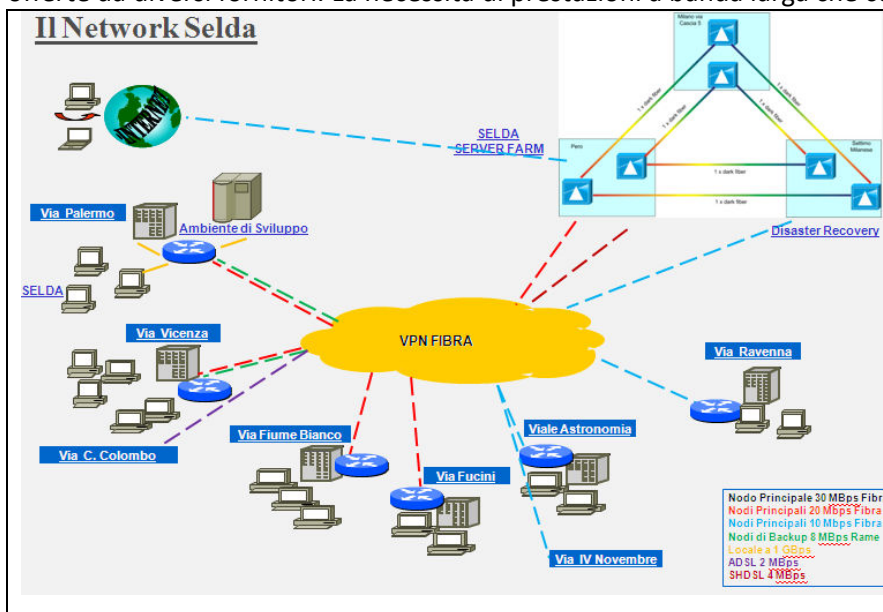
offerto da diversi fornitori. La necessità di prestazioni a banda larga che or

Il Network Selda

INTERNET

SELDA SERVER FARM

Milano via Cascia 5

Pero

Settimo Milanese

1 x dark fiber

1 x dark fiber

1 x dark fiber

1 x dark fiber

1 x dark fiber

1 x dark fiber

Disaster Recovery

Via Palermo

Ambiente di Sviluppo

SELDA

Via Vicenza

VPN FIBRA

Via Ravenna

Via C. Colombo

Via Fiume Bianco

Via Fucini

Viale Astronomia

Via IV Novembre

Nodo Principale 30 MBps Fibr
Nodi Principali 20 MBps Fibra
Nodi Principali 10 Mbps Fibra
Nodi di Backup 8 MBps Rame
Locale a 1 GBps
ADSL 2 MBps
SHDSL 4 MBps